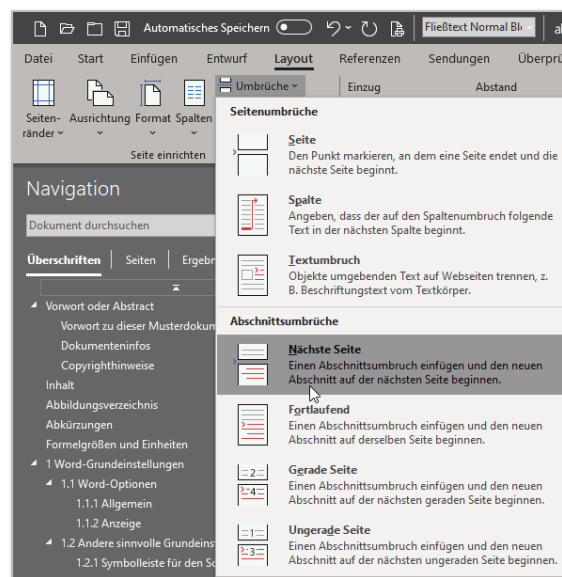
Automatisches Speichern

Fließtext Normal Bl

al

Datei Start Einfügen Entwurf Layout Referenzen Sendungen Überprü

Umbrüche

Einzug

Abstand

Seitenränder

Ausrichtung

Format

Spalten

Seite einrichten

Navigation

Dokument durchsuchen

Überschriften

Seiten

Ergebn

Vorwort oder Abstract

Vorwort zu dieser Musterdokum

Dokumenteninfos

Copyrighthinweise

Inhalt

Abbildungsverzeichnis

Abkürzungen

Formelgrößen und Einheiten

1 Word-Grundeinstellungen

1.1 Word-Optionen

1.1.1 Allgemein

1.1.2 Anzeige

1.2 Andere sinnvolle Grundeinst

1.2.1 Symbolleiste für den Sc

Seitenumbrüche

Seite
Den Punkt markieren, an dem eine Seite endet und die nächste Seite beginnt.

Spalte
Angeben, dass der auf den Spaltenumbruch folgende Text in der nächsten Spalte beginnt.

Textumbruch
Objekte umgebenden Text auf Webseiten trennen, z. B. Beschriftungstext vom Textkörper.

Abschnittsumbrüche

Nächste Seite
Einen Abschnittsumbruch einfügen und den neuen Abschnitt auf der nächsten Seite beginnen.

Fortlaufend
Einen Abschnittsumbruch einfügen und den neuen Abschnitt auf derselben Seite beginnen.

Gerade Seite
Einen Abschnittsumbruch einfügen und den neuen Abschnitt auf der nächsten geraden Seite beginnen.

Ungerade Seite
Einen Abschnittsumbruch einfügen und den neuen Abschnitt auf der nächsten ungeraden Seite beginnen.